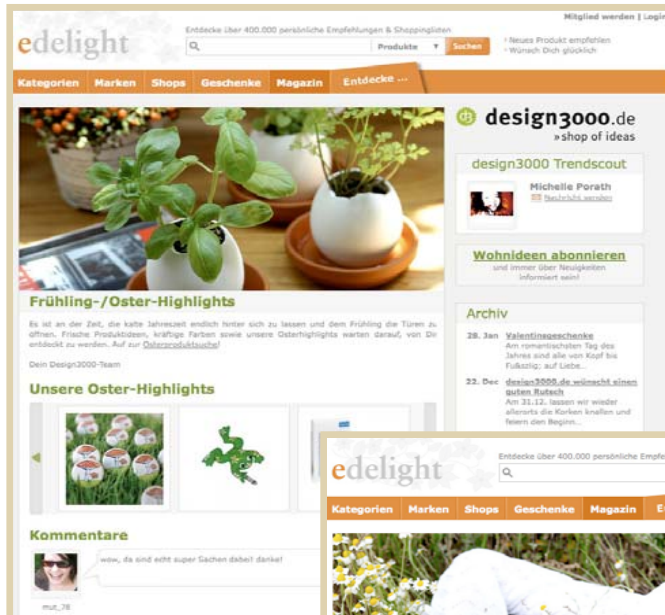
Mitglied werden | Login

edelight

Entdecke über 400.000 persönliche Empfehlungen & Shoppinglisten

Produkte

Suchen

› Neues Produkt empfehlen
› Wünsch Dich glücklich

Kategorien Marken Shops Geschenke Magazin Entdecke ...

design3000.de
»shop of ideas

design3000 Trendscout

Michelle Porath
Nachricht senden

Wohnideen abonnieren
und immer über Neuigkeiten informiert sein!

Archiv

28. Jan Valentinsgeschenke
Am romantischsten Tag des Jahres sind alle von Kopf bis Fußzeig; auf Liebe...

22. Dec design3000.de wünscht einen guten Rutsch
Am 31.12. lassen wir wieder allerorts die Korken knallen und feiern den Beginn...

Frühling-/Oster-Highlights

Es ist an der Zeit, die kalte Jahreszeit endlich hinter sich zu lassen und dem Frühling die Türen zu öffnen. Frische Produktideen, kräftige Farben sowie unsere Osterhighlights warten darauf, von Dir entdeckt zu werden. Auf zur Osterproduktsuche!

Dein Design3000-Team

Unsere Oster-Highlights

Kommentare

wow, da sind echt super Sachen dabei! danke!

mut_78

edelight

Entdecke über 400.000 persönliche Empfehle

Kategorien Marken Shops Geschenke Magazin E